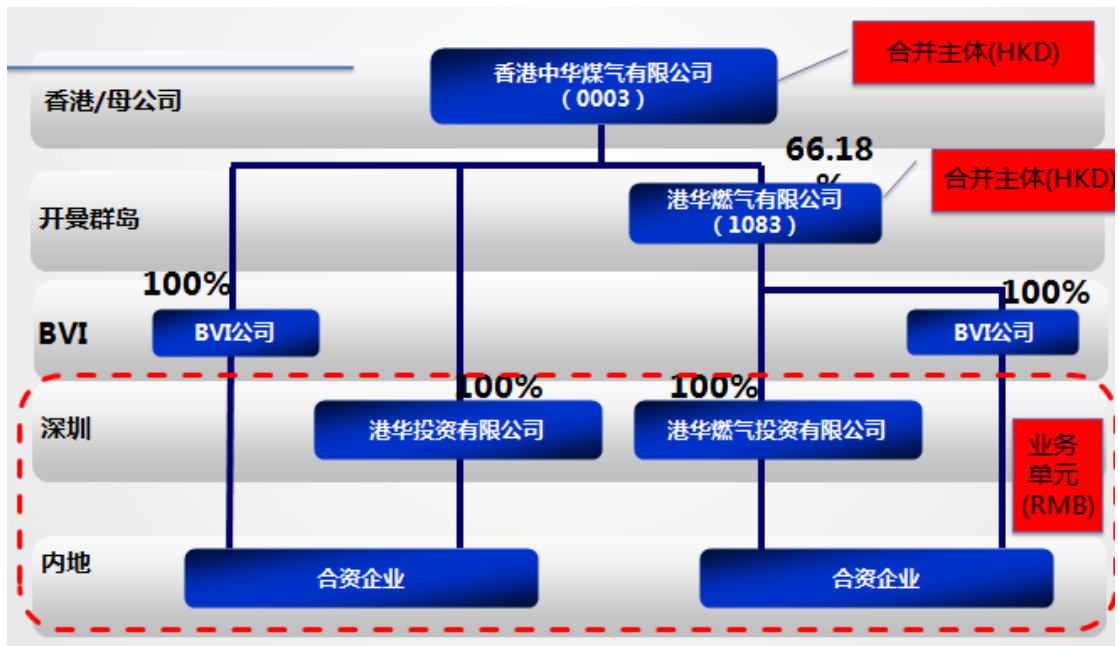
香港/母公司

香港中华煤气有限公司
（0003）

合并主体(HKD)

66.18%

开曼群岛

港华燃气有限公司
（1083）

合并主体(HKD)

100%

BVI

BVI公司

100%

BVI公司

100%

100%

深圳

港华投资有限公司

港华燃气投资有限公司

业务单元(RMB)

内地

合资企业

合资企业